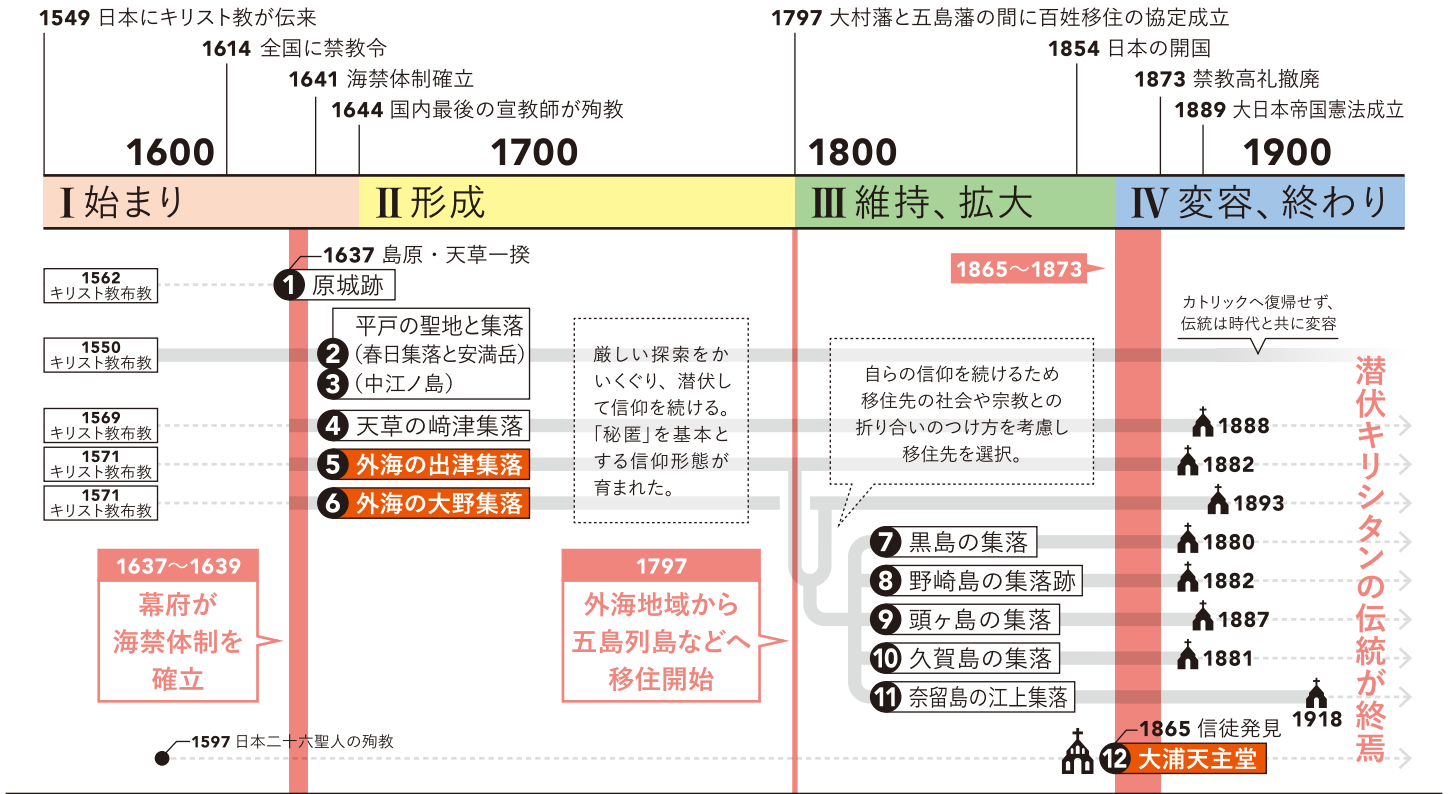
1549 日本にキリスト教が伝来
1614 全国に禁教令
1641 海禁体制確立
1644 国内最後の宣教師が殉教
1797 大村藩と五島藩の間に百姓移住の協定成立
1854 日本の開国
1873 禁教高札撤廃
1889 大日本帝国憲法成立

1600
1700
1800
1900

I 始まり
II 形成
III 維持、拡大
IV 変容、終わり

1637 島原・天草一揆
1562 キリスト教布教
1 原城跡
1550 キリスト教布教
2 平戸の聖地と集落（春日集落と安満岳）
3（中江ノ島）
1569 キリスト教布教
4 天草の﨑津集落
1571 キリスト教布教
5 外海の出津集落
1571 キリスト教布教
6 外海の大野集落

厳しい探索をかいくぐり、潜伏して信仰を続ける。「秘匿」を基本とする信仰形態が育まれた。

自らの信仰を続けるため移住先の社会や宗教との折り合いのつけ方を考慮し移住先を選択。

1865〜1873

カトリックへ復帰せず、伝統は時代と共に変容

潜伏キリシタンの伝統が終焉

1888
1882
1893
7 黒島の集落 1880
8 野崎島の集落跡 1882
9 頭ヶ島の集落 1887
10 久賀島の集落 1881
11 奈留島の江上集落 1918

1637〜1639
幕府が海禁体制を確立

1797
外海地域から五島列島などへ移住開始

1597 日本二十六聖人の殉教
1865 信徒発見
12 大浦天主堂